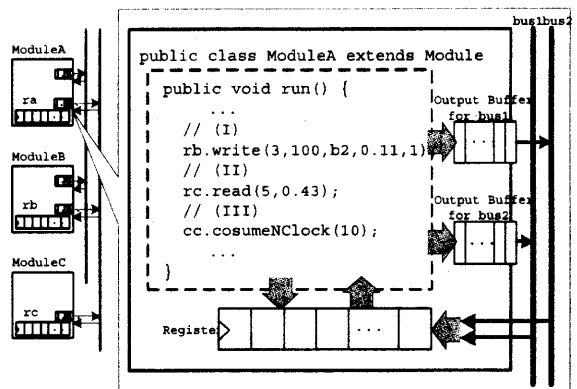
ModuleA

ra

ModuleB

rb

ModuleC

rc

bus1bus2

public class ModuleA extends Module

public void run() {
...
// (I)
rb.write(3,100,b2,0.11,1)
// (II)
rc.read(5,0.43);
// (III)
cc.cosumeNClock(10);
...
}

Output Buffer for bus1

...

Output Buffer for bus2

...

Registe

...